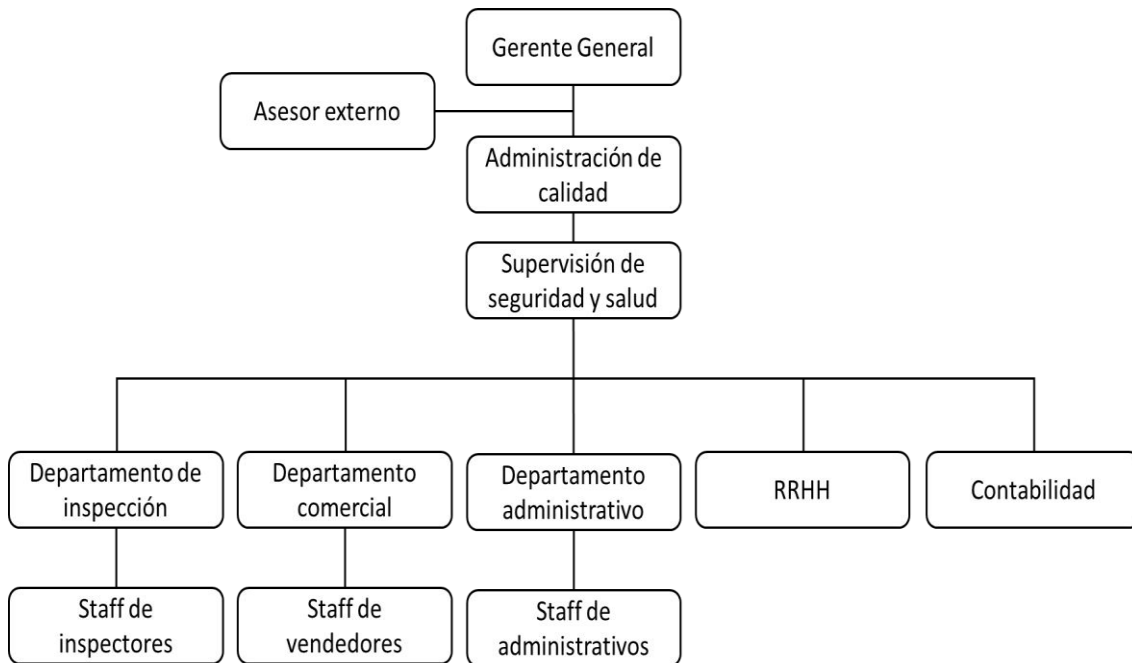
Gerente General

Asesor externo

Administración de calidad

Supervisión de seguridad y salud

Departamento de inspección

Departamento comercial

Departamento administrativo

RRHH

Contabilidad

Staff de inspectores

Staff de vendedores

Staff de administrativos